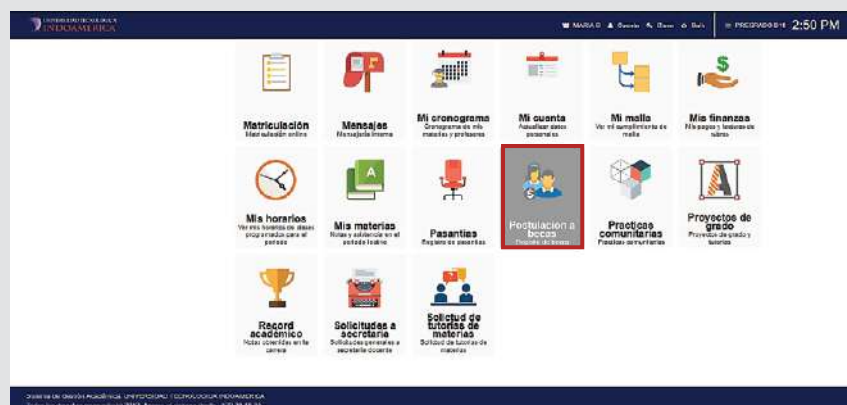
UNIVERSIDAD TECNOLÓGICA INDOAMÉRICA

MARIA G  Soporte  Claves  Salir  PREGRADO 2018  2:50 PM

Matriculación
Matriculación online

Mensajes
Mensajería interna

Mi cronograma
Cronograma de mis materias y profesores

Mi cuenta
Actualizar datos personales

Mi malla
Ver mi cumplimiento de malla

Mis finanzas
Mis pagos y facturas de rubros

Mis horarios
Ver mis horarios de clases programados para el periodo

Mis materias
Notas y asistencia en el periodo lectivo

Pasantías
Registro de pasantías

Postulación a becas
Proceso de becas

Prácticas comunitarias
Prácticas comunitarias

Proyectos de grado
Proyectos de grado y tutorías

Record académico
Notas obtenidas en la carrera

Solicitudes a secretaría
Solicitudes generales a secretaría docente

Solicitud de tutorías de materias
Solicitud de tutorías de materias

Sistema de Gestión Académica UNIVERSIDAD TECNOLÓGICA INDOAMÉRICA
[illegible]